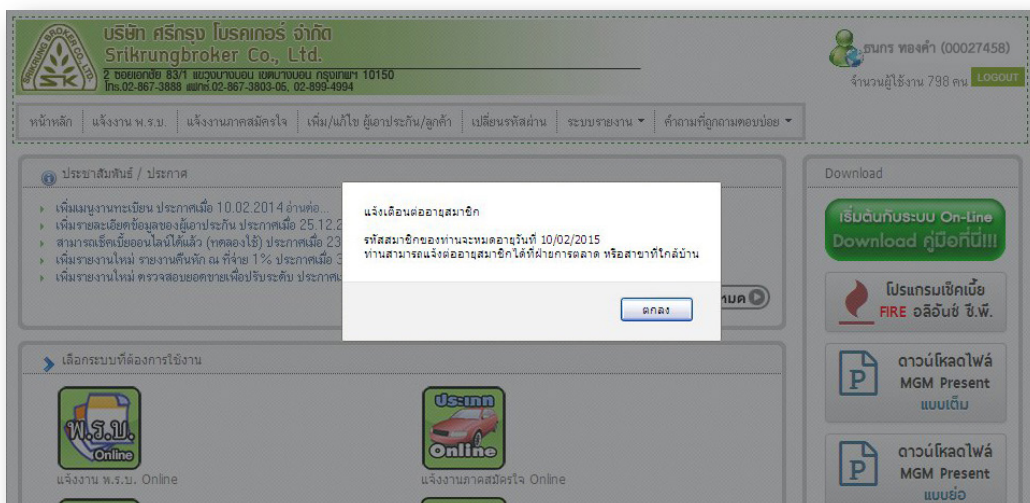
บริษัท ศรีกรุง โบรคเกอร์ จำกัด
Srikrungbroker Co., Ltd.
2 ซอยเอกชัย 83/1 แขวงบางบอน เขตบางบอน กรุงเทพฯ 10150
โทร.02-867-3888 แฟกซ์.02-867-3803-05, 02-899-4994

ธนกร ทองคำ (00027458)
จำนวนผู้ใช้งาน 798 คน LOGOUT

หน้าหลัก | แจ้งงาน พ.ร.บ. | แจ้งงานภาคสมัครใจ | เพิ่ม/แก้ไข ผู้เอาประกัน/ลูกค้า | เปลี่ยนรหัสผ่าน | ระบบรายงาน ▾ | คำถามที่ถูกถามบ่อย ▾

ประชาสัมพันธ์ / ประกาศ
เพิ่มเมนูงานทะเบียน ประกาศเมื่อ 10.02.2014 อ่านต่อ...
เพิ่มรายละเอียดข้อมูลของผู้เอาประกัน ประกาศเมื่อ 25.12.2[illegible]
สามารถเช็คเบี้ยออนไลน์ได้แล้ว (ทดลองใช้) ประกาศเมื่อ 23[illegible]
เพิ่มรายงานใหม่ รายงานคืนหัก ณ ที่จ่าย 1% ประกาศเมื่อ 3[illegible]
เพิ่มรายงานใหม่ ตรวจสอบยอดขายเพื่อปรับระดับ ประกาศเ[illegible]
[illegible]หมด

แจ้งเตือนต่ออายุสมาชิก
รหัสสมาชิกของท่านจะหมดอายุวันที่ 10/02/2015
ท่านสามารถแจ้งต่ออายุสมาชิกได้ที่ฝ่ายการตลาด หรือสาขาที่ใกล้บ้าน
ตกลง

เลือกระบบที่ต้องการใช้งาน
พ.ร.บ. Online
แจ้งงาน พ.ร.บ. Online
ประเภท Online
แจ้งงานภาคสมัครใจ Online

Download
เริ่มต้นกับระบบ On-Line Download คู่มือที่นี่!!!
โปรแกรมเช็คเบี้ย FIRE อลิอันซ์ ซี.พี.
ดาวน์โหลดไฟล์ MGM Present แบบเต็ม
ดาวน์โหลดไฟล์ MGM Present แบบย่อ